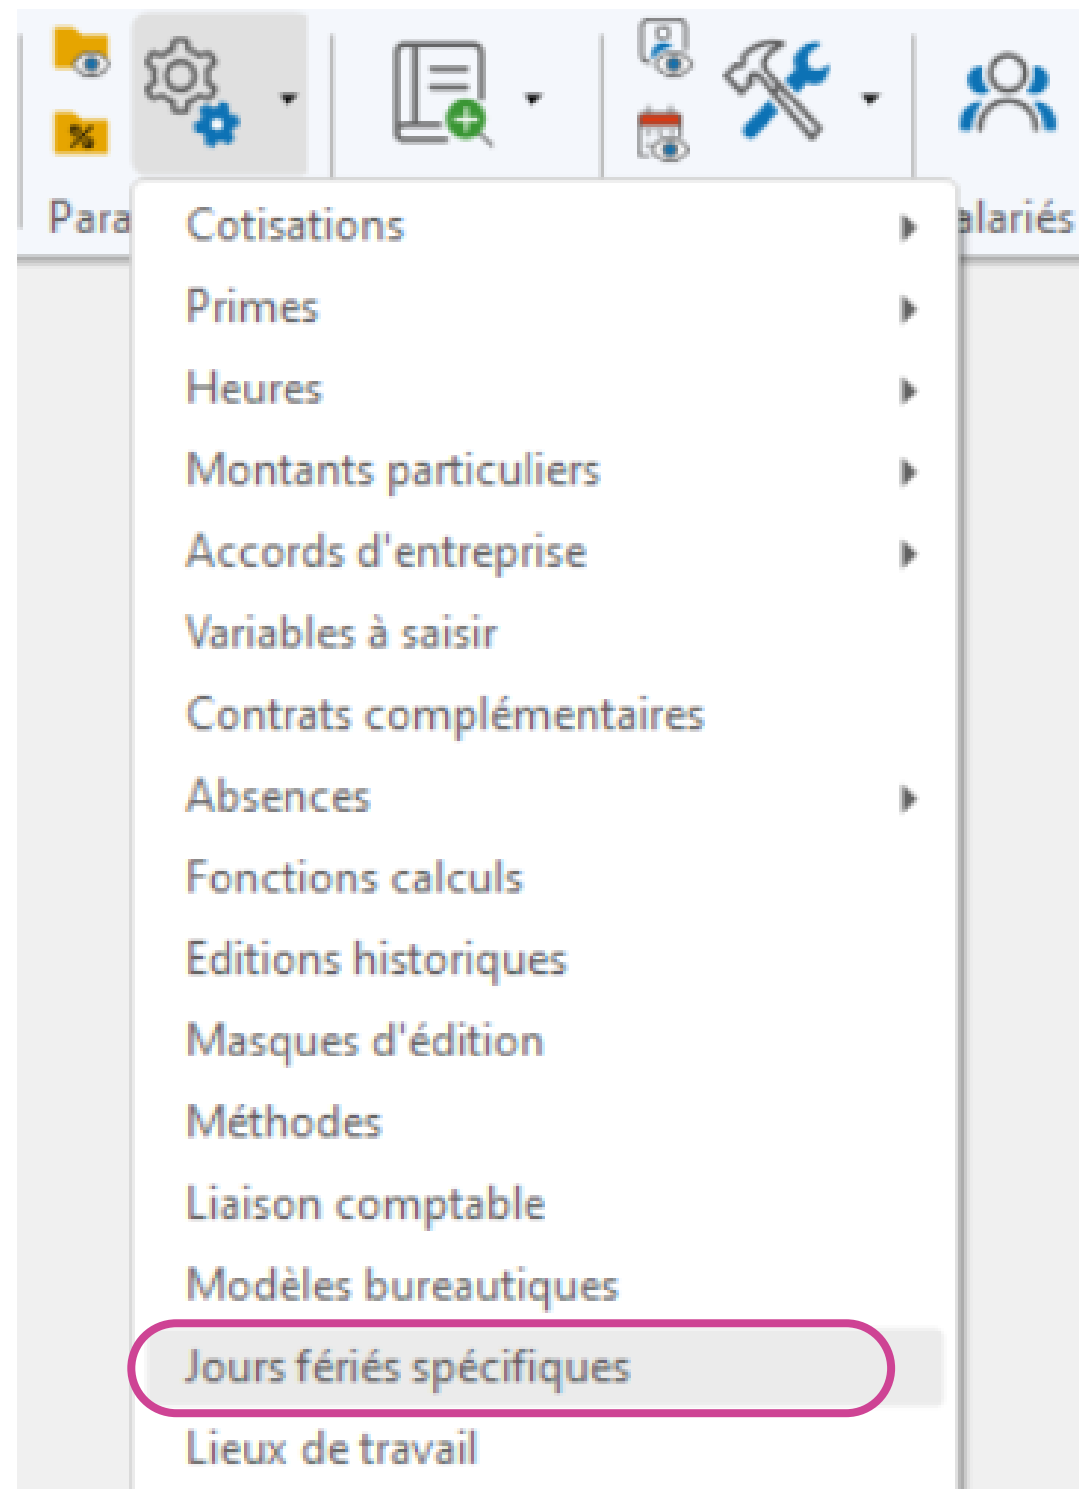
Para
alariés

Cotisations
Primes
Heures
Montants particuliers
Accords d'entreprise
Variables à saisir
Contrats complémentaires
Absences
Fonctions calculs
Editions historiques
Masques d'édition
Méthodes
Liaison comptable
Modèles bureautiques
Jours fériés spécifiques
Lieux de travail